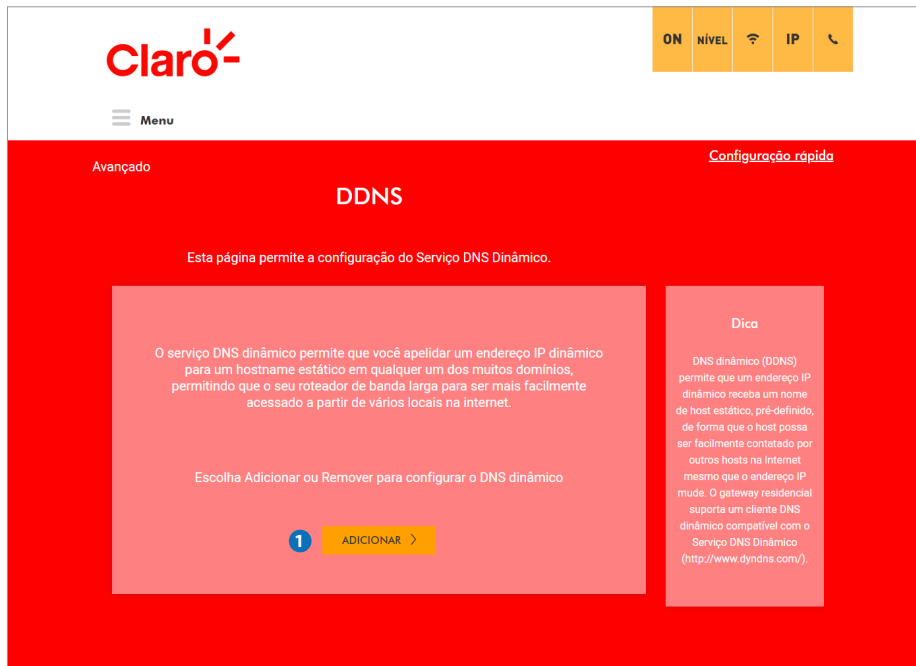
Claro

ON NÍVEL IP

Menu

Avançado

Configuração rápida

DDNS

Esta página permite a configuração do Serviço DNS Dinâmico.

O serviço DNS dinâmico permite que você apelidar um endereço IP dinâmico para um hostname estático em qualquer um dos muitos domínios, permitindo que o seu roteador de banda larga para ser mais facilmente acessado a partir de vários locais na internet.

Escolha Adicionar ou Remover para configurar o DNS dinâmico

1

ADICIONAR >

Dica

DNS dinâmico (DDNS) permite que um endereço IP dinâmico receba um nome de host estático, pré-definido, de forma que o host possa ser facilmente contatado por outros hosts na Internet mesmo que o endereço IP mude. O gateway residencial suporta um cliente DNS dinâmico compatível com o Serviço DNS Dinâmico (http://www.dyndns.com/).